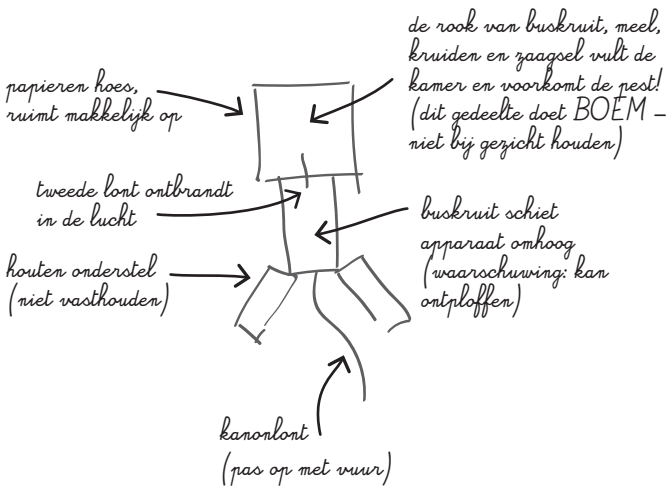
de rook van buskruit, meel, kruiden en zaagsel vult de kamer en voorkomt de pest! (dit gedeelte doet BOEM – niet bij gezicht houden)

papieren hoes, ruimt makkelijk op

tweede lont ontbrandt in de lucht

buskruit schiet apparaat omhoog (waarschuwing: kan ontploffen)

houten onderstel (niet vasthouden)

kanonlont

(pas op met vuur)